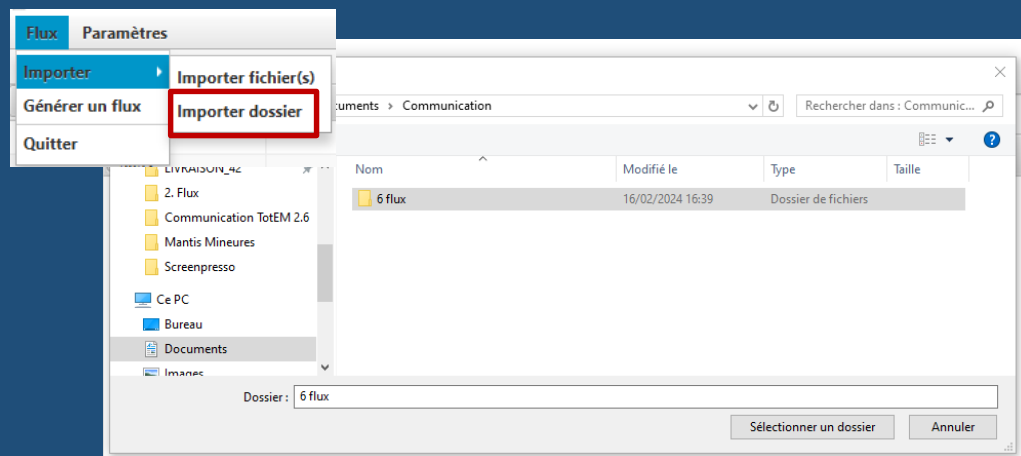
Flux Paramètres

Importer
Générer un flux
Quitter

Importer fichier(s)
Importer dossier

cuments › Communication

Rechercher dans : Communic...

LIVRAISON_42
2. Flux
Communication TotEM 2.6
Mantis Mineures
Screenpresso
Ce PC
Bureau
Documents
Images

| Nom | Modifié le | Type | Taille |
|---|---|---|---|
| 6 flux | 16/02/2024 16:39 | Dossier de fichiers | |

Dossier : 6 flux

Sélectionner un dossier Annuler